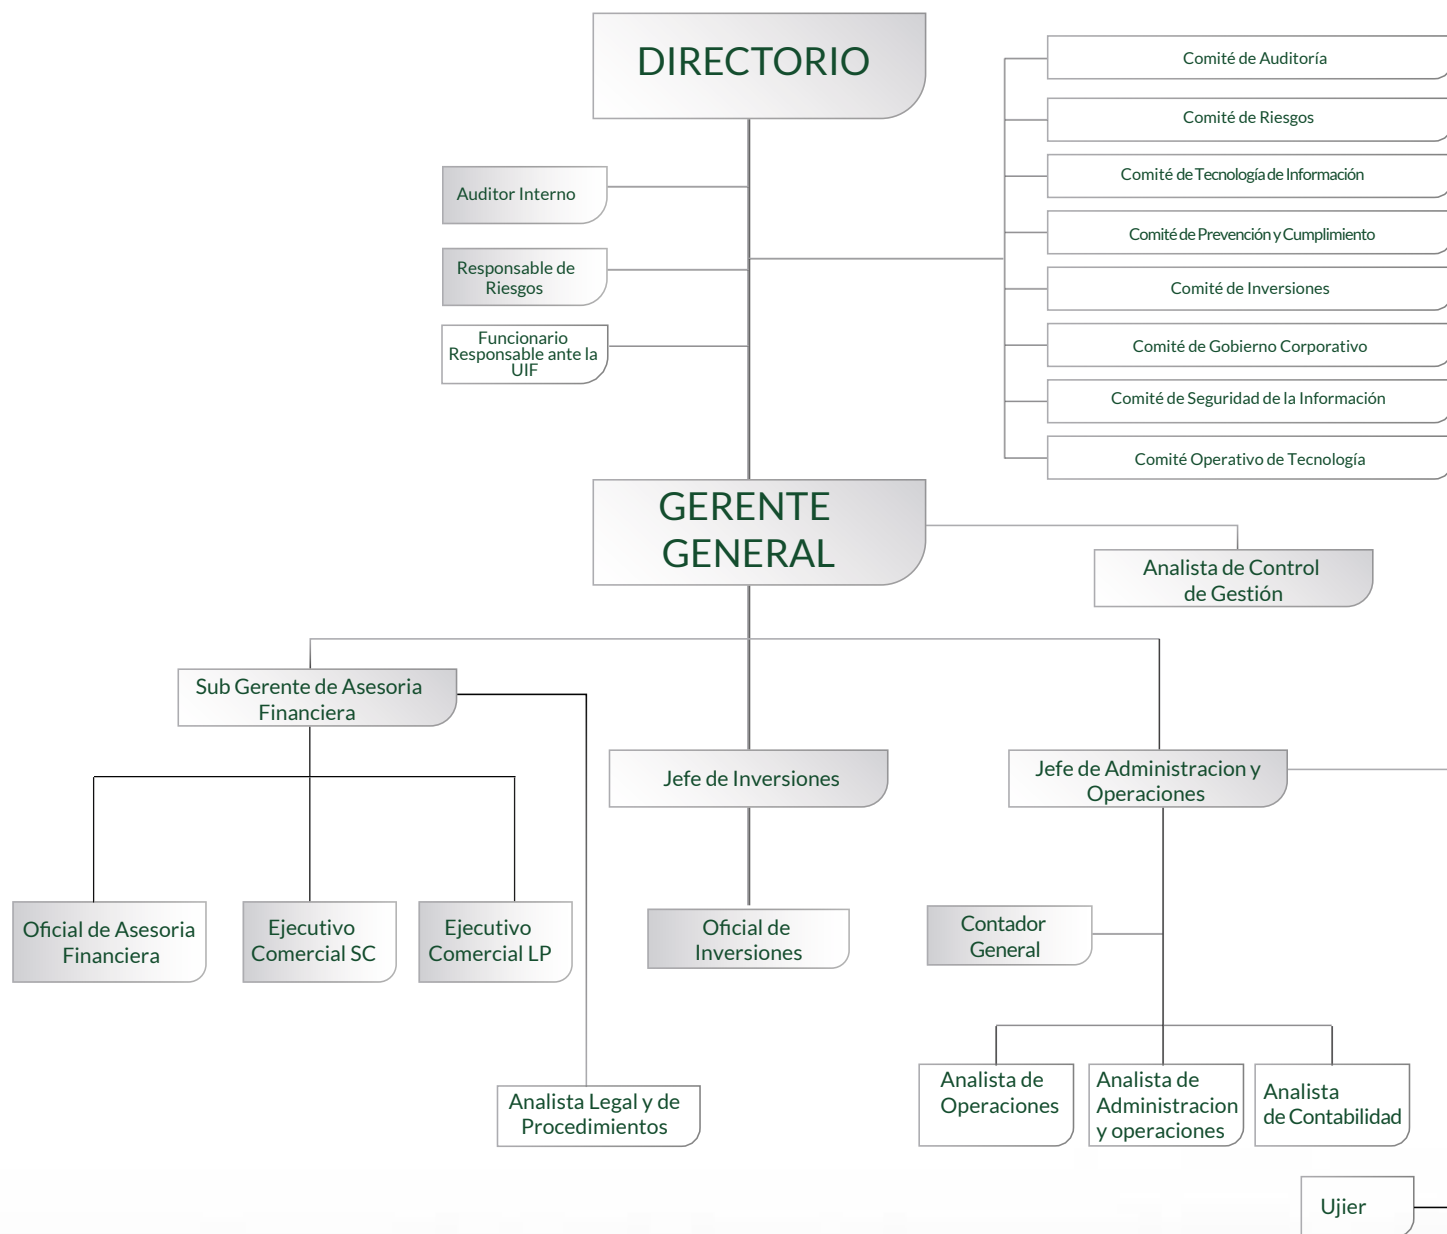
DIRECTORIO

Auditor Interno

Responsable de Riesgos

Funcionario Responsable ante la UIF

Comité de Auditoría

Comité de Riesgos

Comité de Tecnología de Información

Comité de Prevención y Cumplimiento

Comité de Inversiones

Comité de Gobierno Corporativo

Comité de Seguridad de la Información

Comité Operativo de Tecnología

GERENTE GENERAL

Analista de Control de Gestión

Sub Gerente de Asesoria Financiera

Jefe de Inversiones

Jefe de Administracion y Operaciones

Oficial de Asesoria Financiera

Ejecutivo Comercial SC

Ejecutivo Comercial LP

Oficial de Inversiones

Contador General

Analista Legal y de Procedimientos

Analista de Operaciones

Analista de Administracion y operaciones

Analista de Contabilidad

Ujier